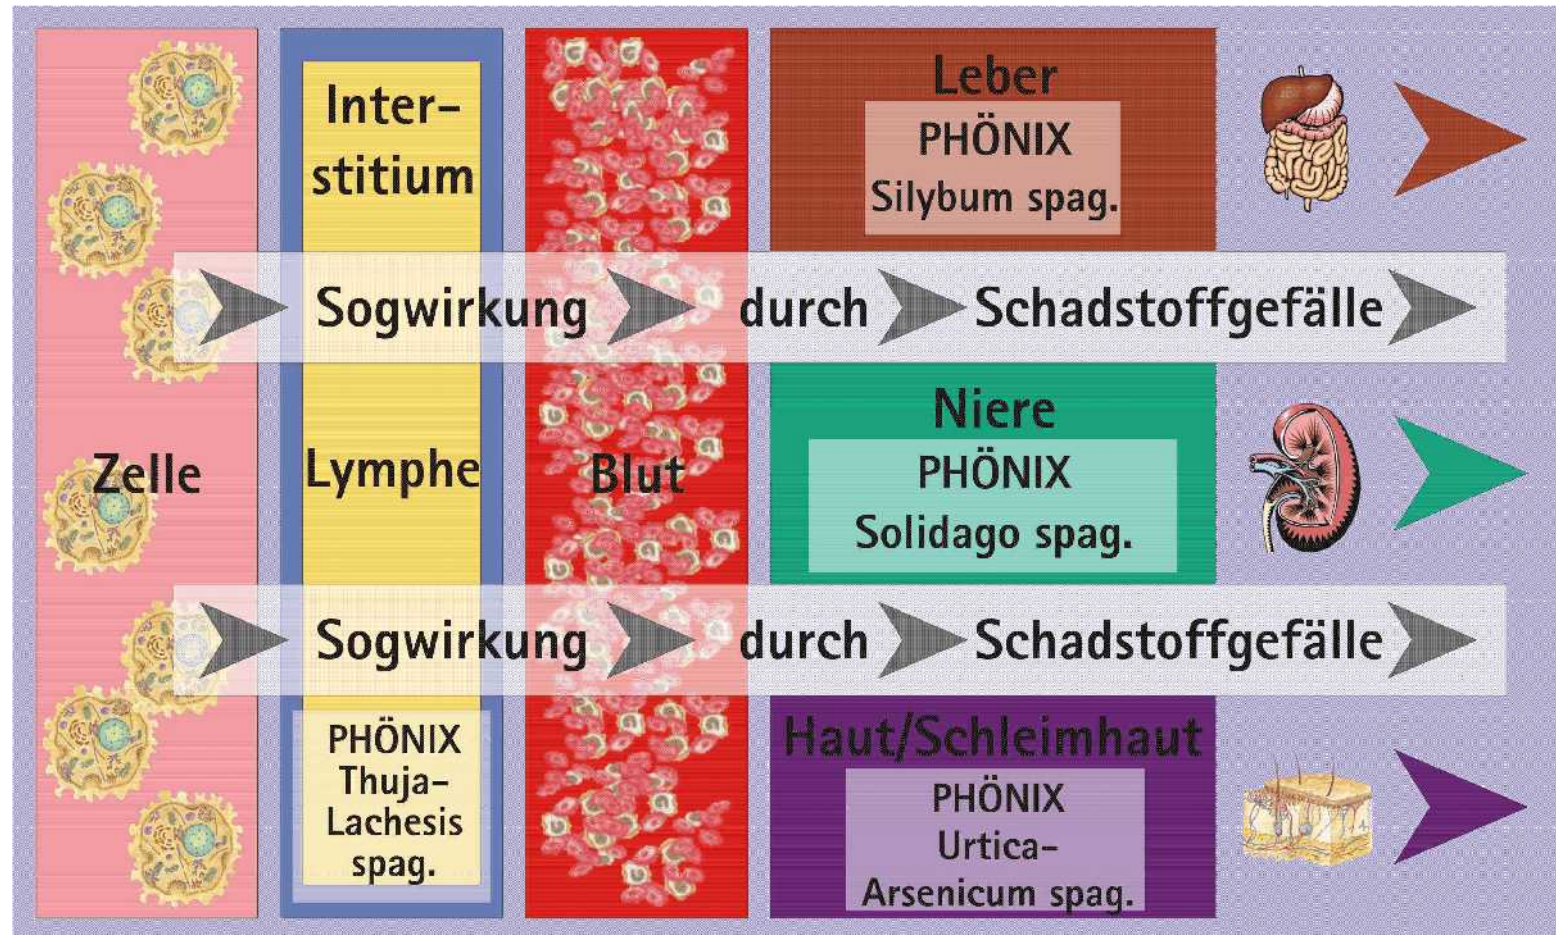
Inter-stitium

Leber
PHÖNIX
Silybum spag.

Sogwirkung durch Schadstoffgefälle

Zelle

Lymphe

Blut

Niere
PHÖNIX
Solidago spag.

Sogwirkung durch Schadstoffgefälle

PHÖNIX
Thuja-Lachesis spag.

Haut/Schleimhaut
PHÖNIX
Urtica-Arsenicum spag.